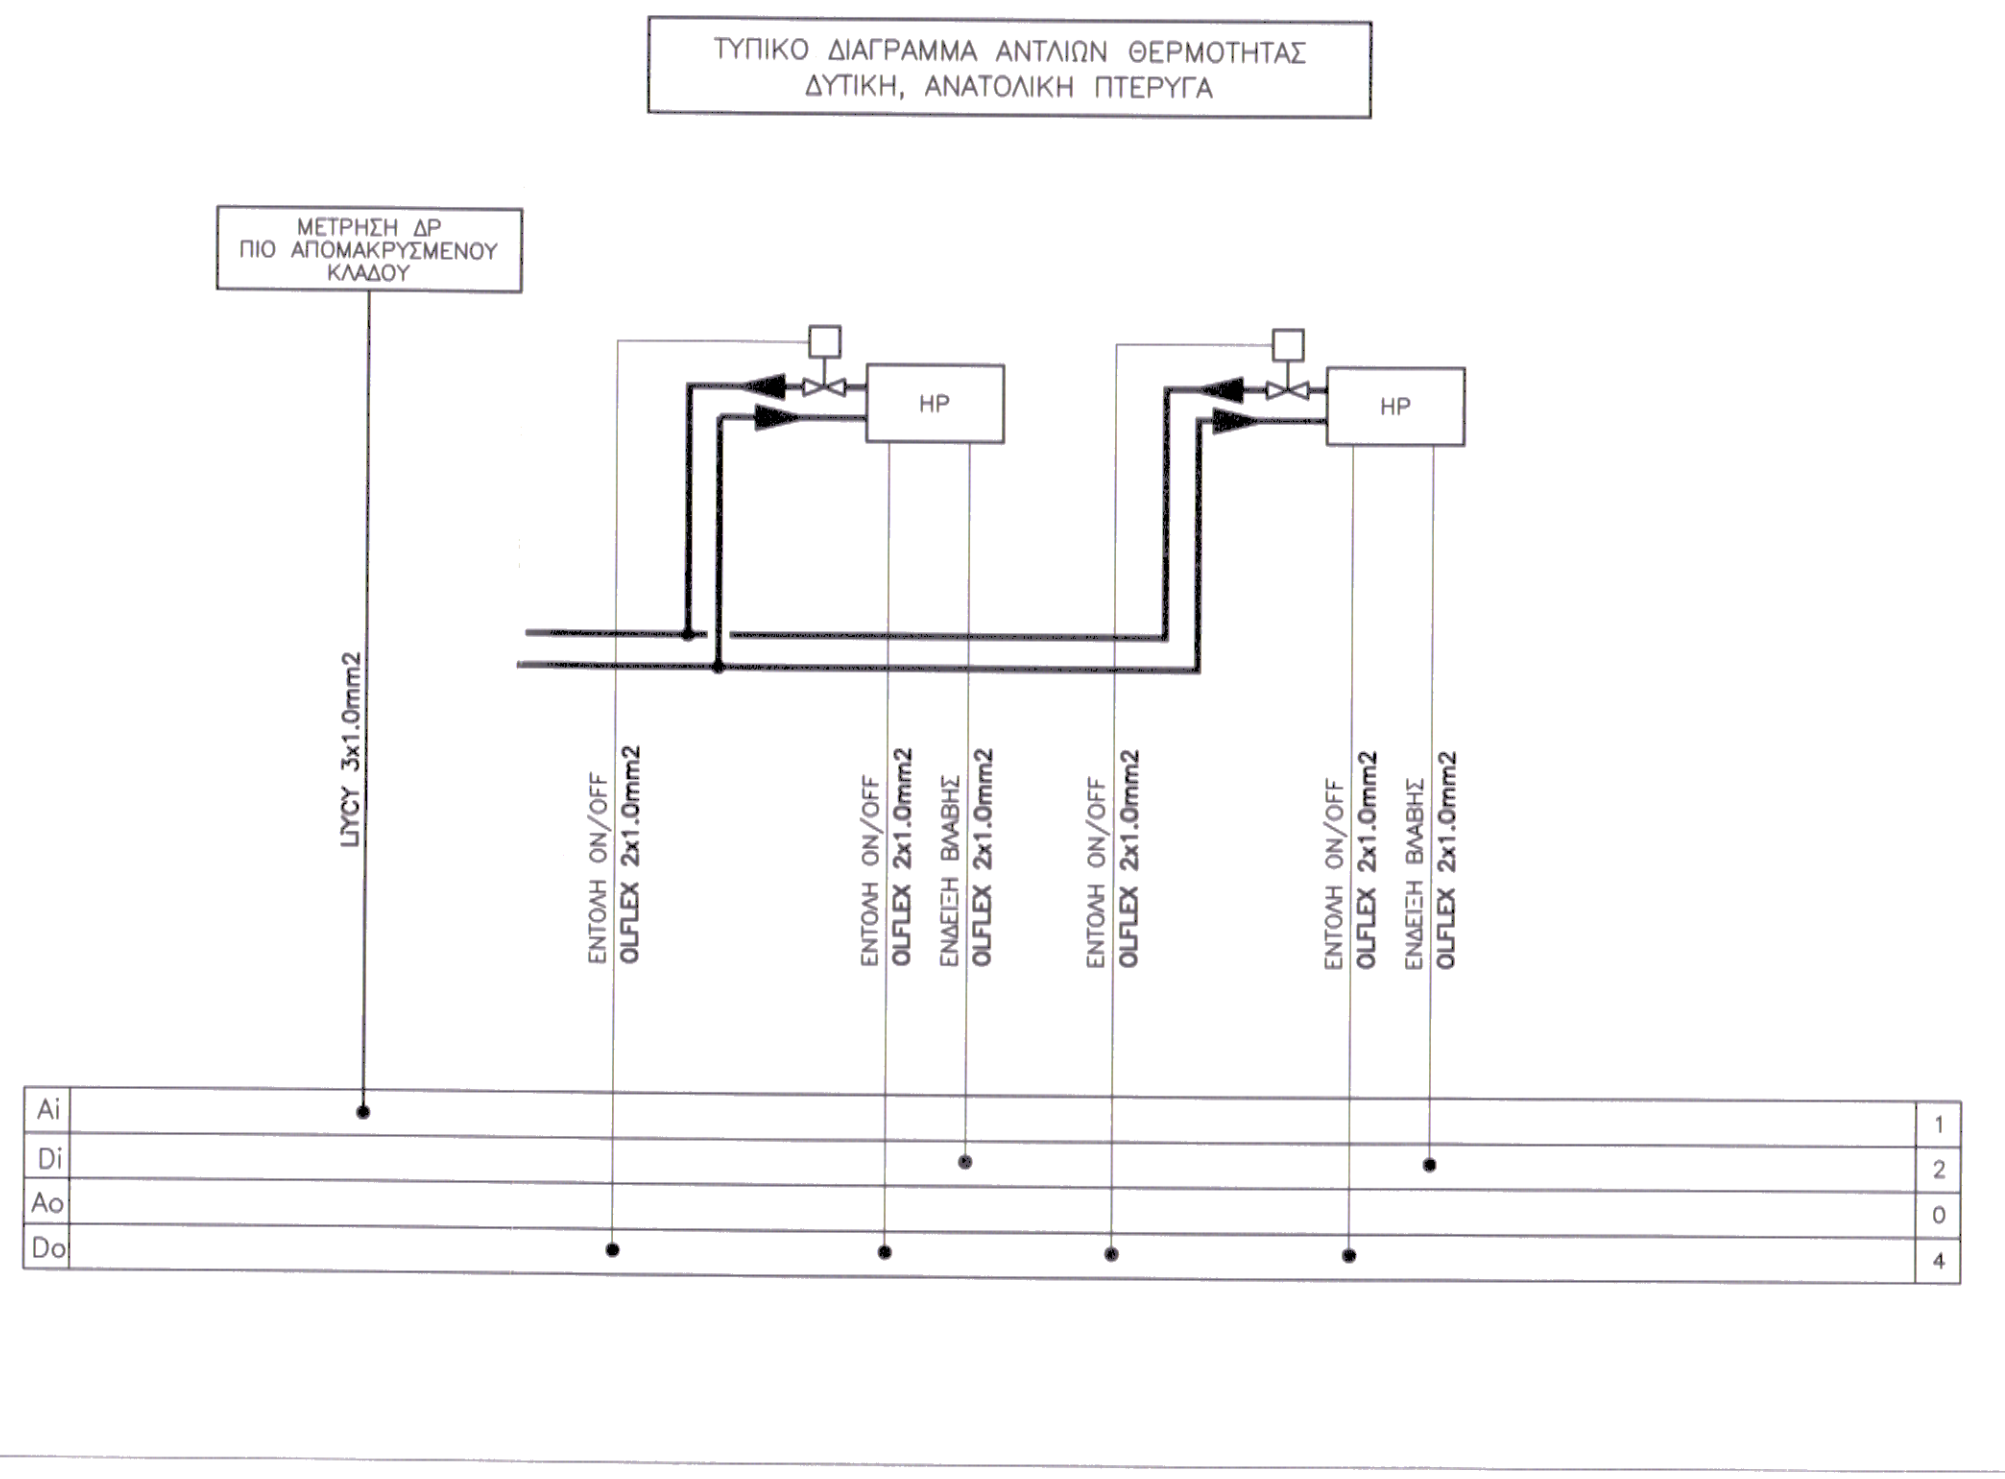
ΤΥΠΙΚΟ ΔΙΑΓΡΑΜΜΑ ΑΝΤΛΙΩΝ ΘΕΡΜΟΤΗΤΑΣ
ΔΥΤΙΚΗ, ΑΝΑΤΟΛΙΚΗ ΠΤΕΡΥΓΑ

ΜΕΤΡΗΣΗ ΔΡ
ΠΙΟ ΑΠΟΜΑΚΡΥΣΜΕΝΟΥ
ΚΛΑΔΟΥ

HP

HP

LIYCY 3x1.0mm2

ΕΝΤΟΛΗ ON/OFF
OLFLEX 2x1.0mm2

ΕΝΤΟΛΗ ON/OFF
OLFLEX 2x1.0mm2

ΕΝΔΕΙΞΗ ΒΛΑΒΗΣ
OLFLEX 2x1.0mm2

ΕΝΤΟΛΗ ON/OFF
OLFLEX 2x1.0mm2

ΕΝΤΟΛΗ ON/OFF
OLFLEX 2x1.0mm2

ΕΝΔΕΙΞΗ ΒΛΑΒΗΣ
OLFLEX 2x1.0mm2

| Ai | 1 |
|---|---|
| Di | 2 |
| Ao | 0 |
| Do | 4 |